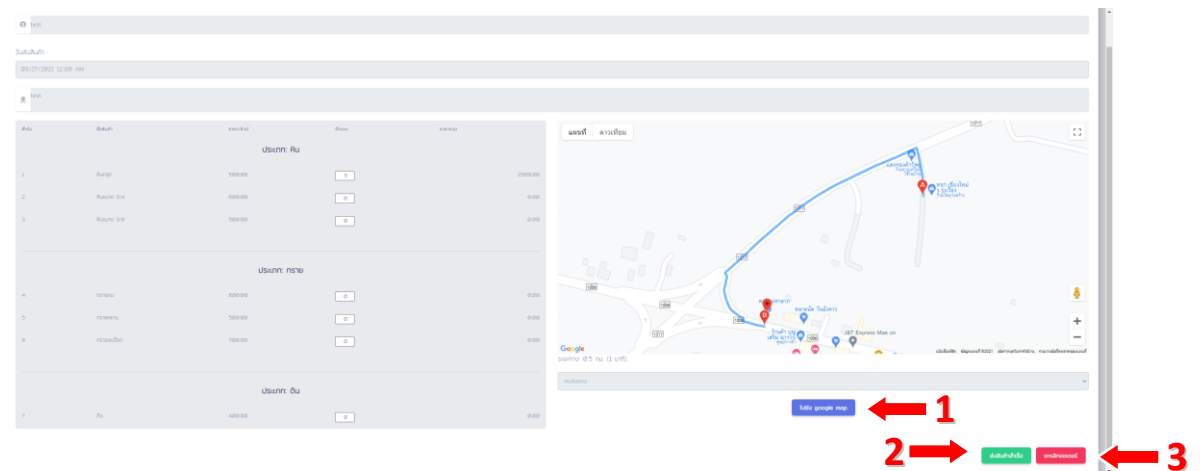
test

วันส่งสินค้า

09/27/2021 12:00 AM

test

| ลำดับ | ชื่อสินค้า | ราคา/หน่วย | จำนวน | ราคารวม |
|---|---|---|---|---|
| | ประเภท: หิน | | | |
| 1 | หินคลุก | 500.00 | 0 | 2500.00 |
| 2 | หินเบอร์ 3/4 | 800.00 | 0 | 0.00 |
| 3 | หินเบอร์ 3/8 | 500.00 | 0 | 0.00 |
| | ประเภท: ทราย | | | |
| 4 | ทรายถม | 500.00 | 0 | 0.00 |
| 5 | ทรายหยาบ | 500.00 | 0 | 0.00 |
| 6 | ทรายละเอียด | 700.00 | 0 | 0.00 |
| | ประเภท: ดิน | | | |
| 7 | ดิน | 400.00 | 0 | 0.00 |

แผนที่ ดาวเทียม

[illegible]

J&T Express Mae on

Google

ระยะทาง: 0.5 กม. (1 นาที)

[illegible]

ไปยัง google map

1

2

3

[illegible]

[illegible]